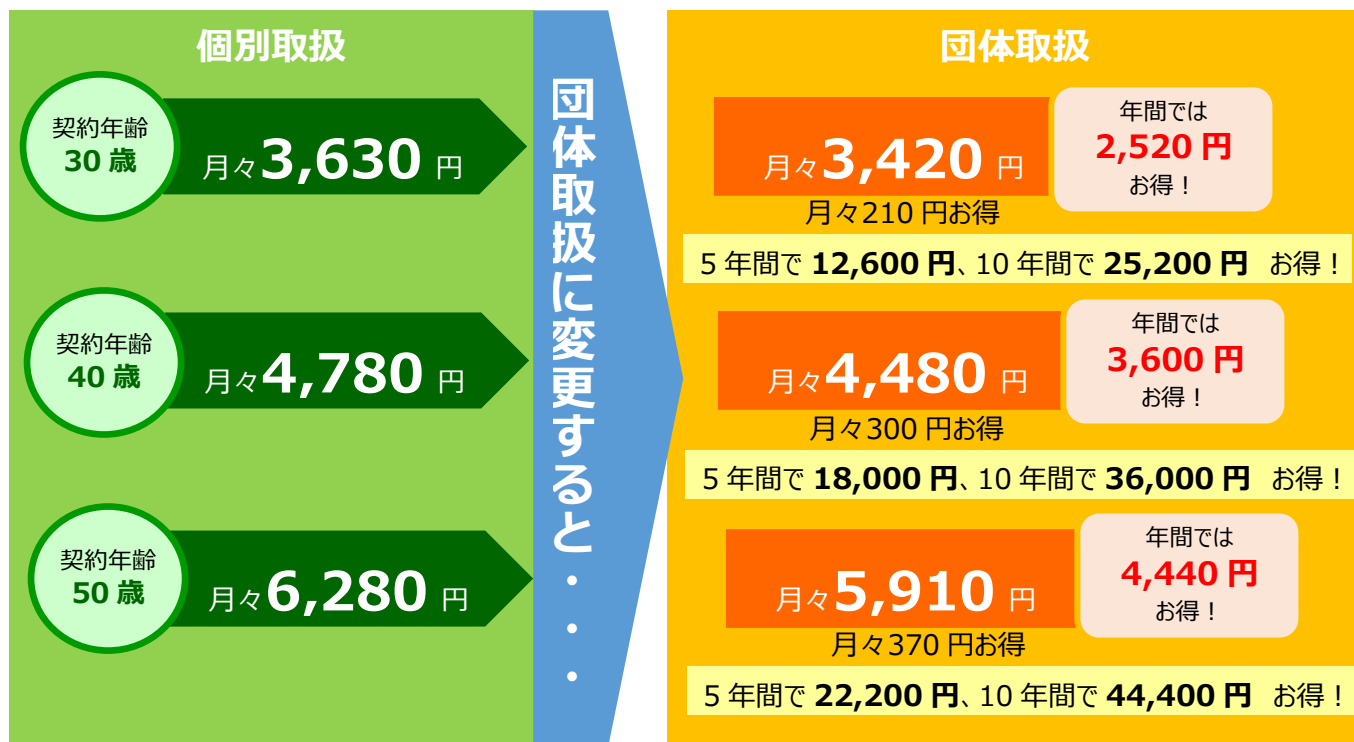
個別取扱

契約年齢
30 歳

月々3,630 円

契約年齢
40 歳

月々4,780 円

契約年齢
50 歳

月々6,280 円

団体取扱に変更すると・・・

団体取扱

月々3,420 円

年間では
2,520 円
お得！

月々210 円お得

5 年間で 12,600 円、10 年間で 25,200 円 お得！

月々4,480 円

年間では
3,600 円
お得！

月々300 円お得

5 年間で 18,000 円、10 年間で 36,000 円 お得！

月々5,910 円

年間では
4,440 円
お得！

月々370 円お得

5 年間で 22,200 円、10 年間で 44,400 円 お得！